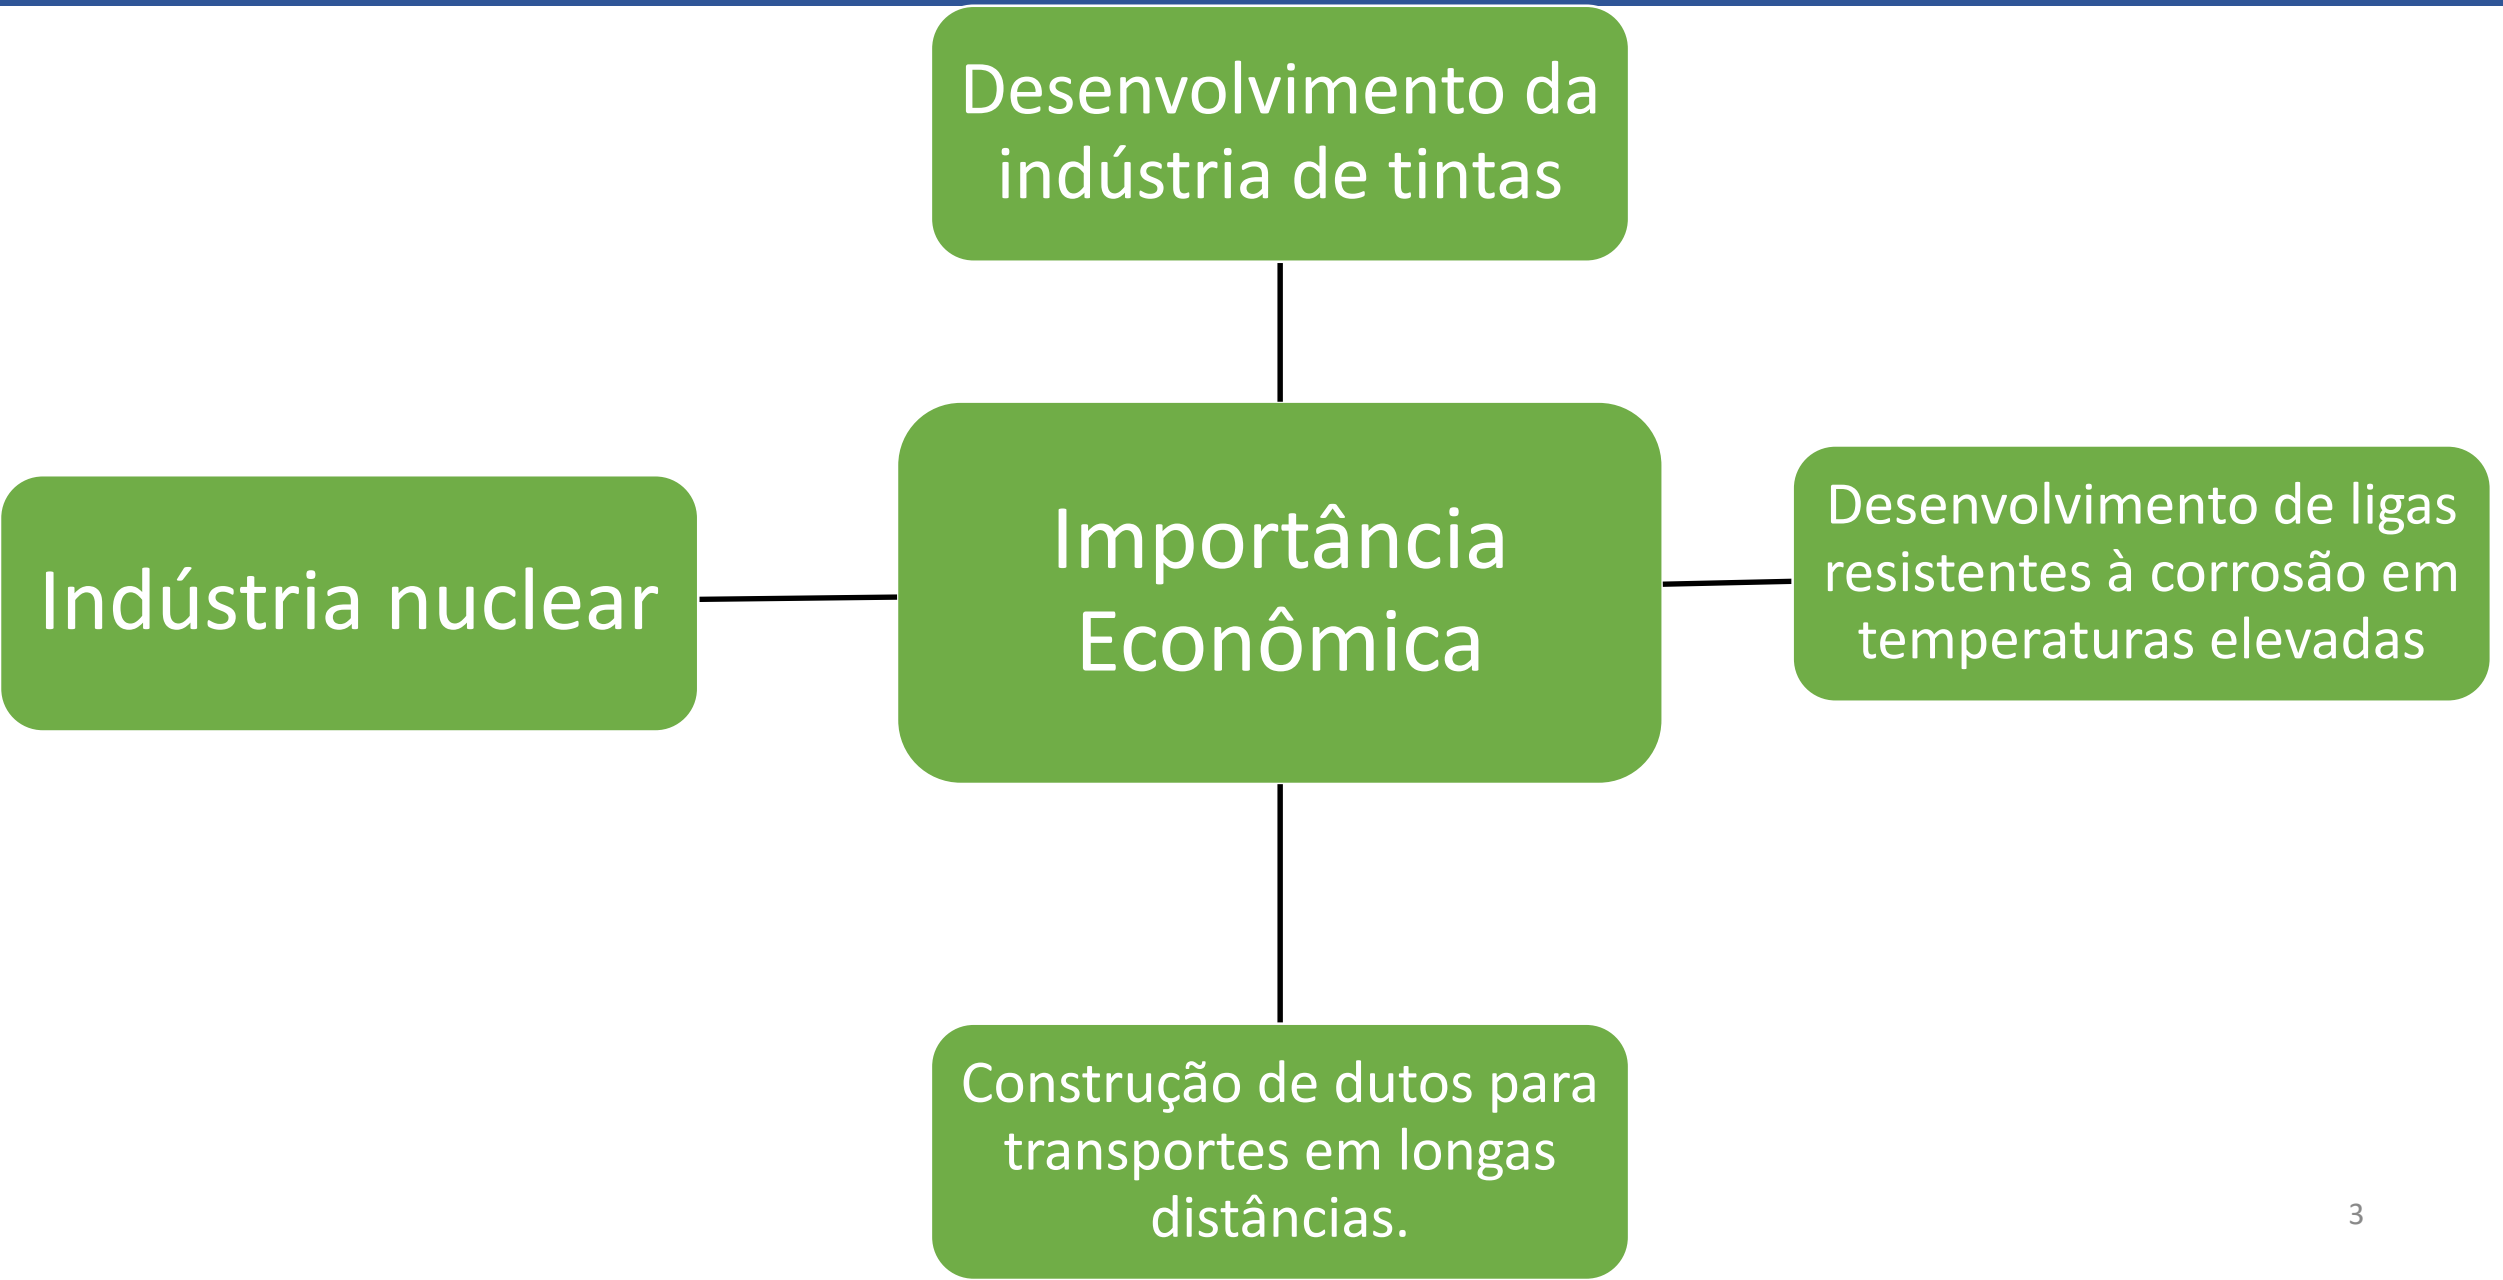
Desenvolvimento da indústria de tintas

Indústria nuclear

Importância Econômica

Desenvolvimento de ligas resistentes à corrosão em temperaturas elevadas

Construção de dutos para transportes em longas distâncias.

3